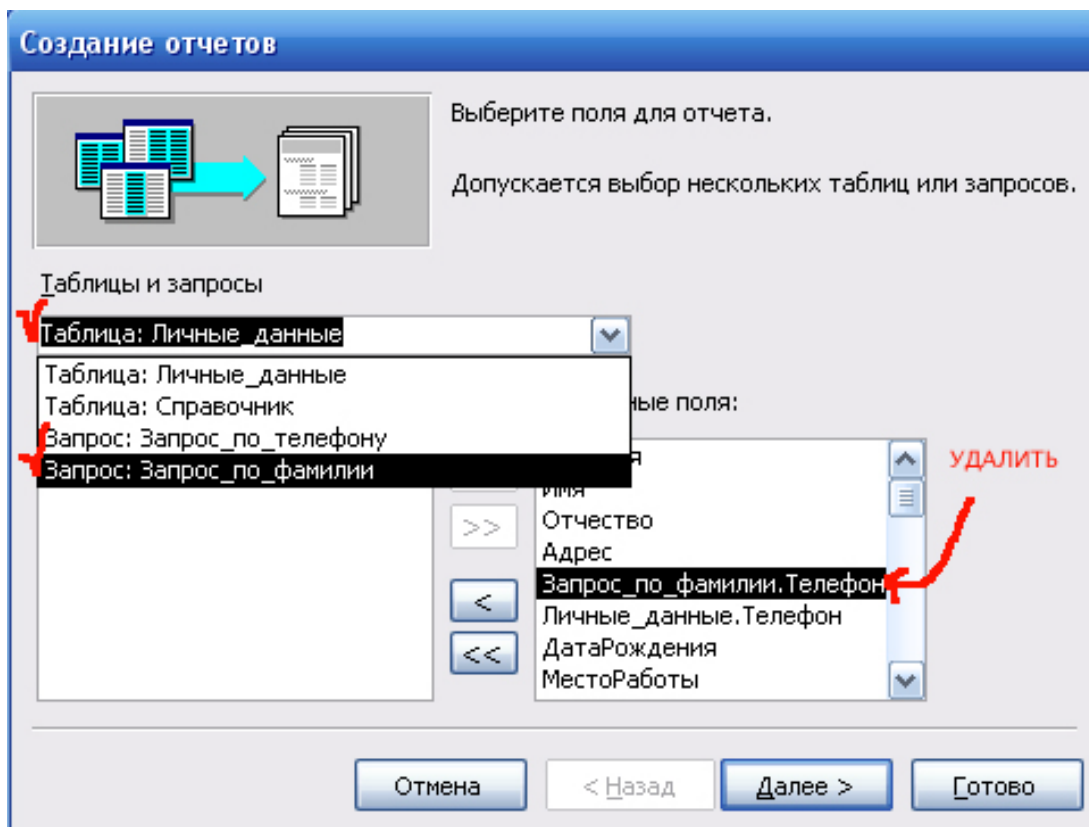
Создание отчетов

Выберите поля для отчета.

Допускается выбор нескольких таблиц или запросов.

Таблицы и запросы

Таблица: Личные_данные

Таблица: Личные_данные
Таблица: Справочник
Запрос: Запрос_по_телефону
Запрос: Запрос_по_фамилии

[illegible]нные поля:

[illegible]я
Имя
Отчество
Адрес
Запрос_по_фамилии.Телефон
Личные_данные.Телефон
ДатаРождения
МестоРаботы

УДАЛИТЬ

>>
<
<<

Отмена
< Назад
Далее >
Готово